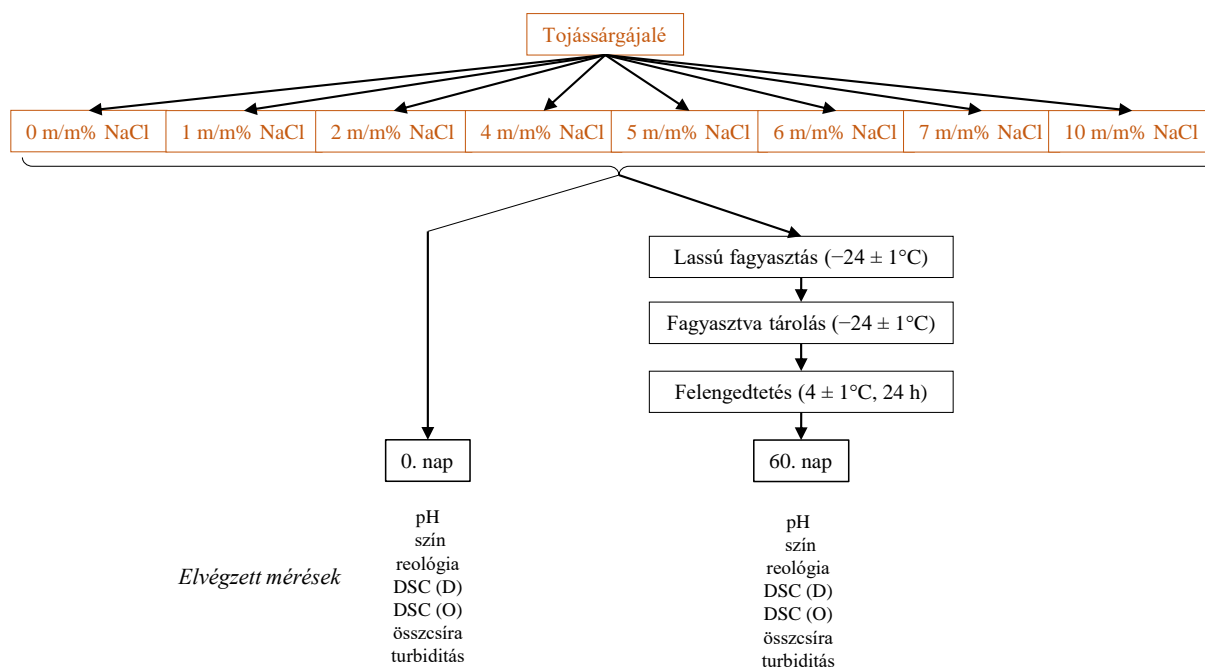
Tojássárgájalé

0 m/m% NaCl
1 m/m% NaCl
2 m/m% NaCl
4 m/m% NaCl
5 m/m% NaCl
6 m/m% NaCl
7 m/m% NaCl
10 m/m% NaCl

Lassú fagyasztás (−24 ± 1°C)

Fagyasztva tárolás (−24 ± 1°C)

Felengedtetés (4 ± 1°C, 24 h)

0. nap

60. nap

Elvégzett mérések

pH
szín
reológia
DSC (D)
DSC (O)
összcsíra
turbiditás

pH
szín
reológia
DSC (D)
DSC (O)
összcsíra
turbiditás